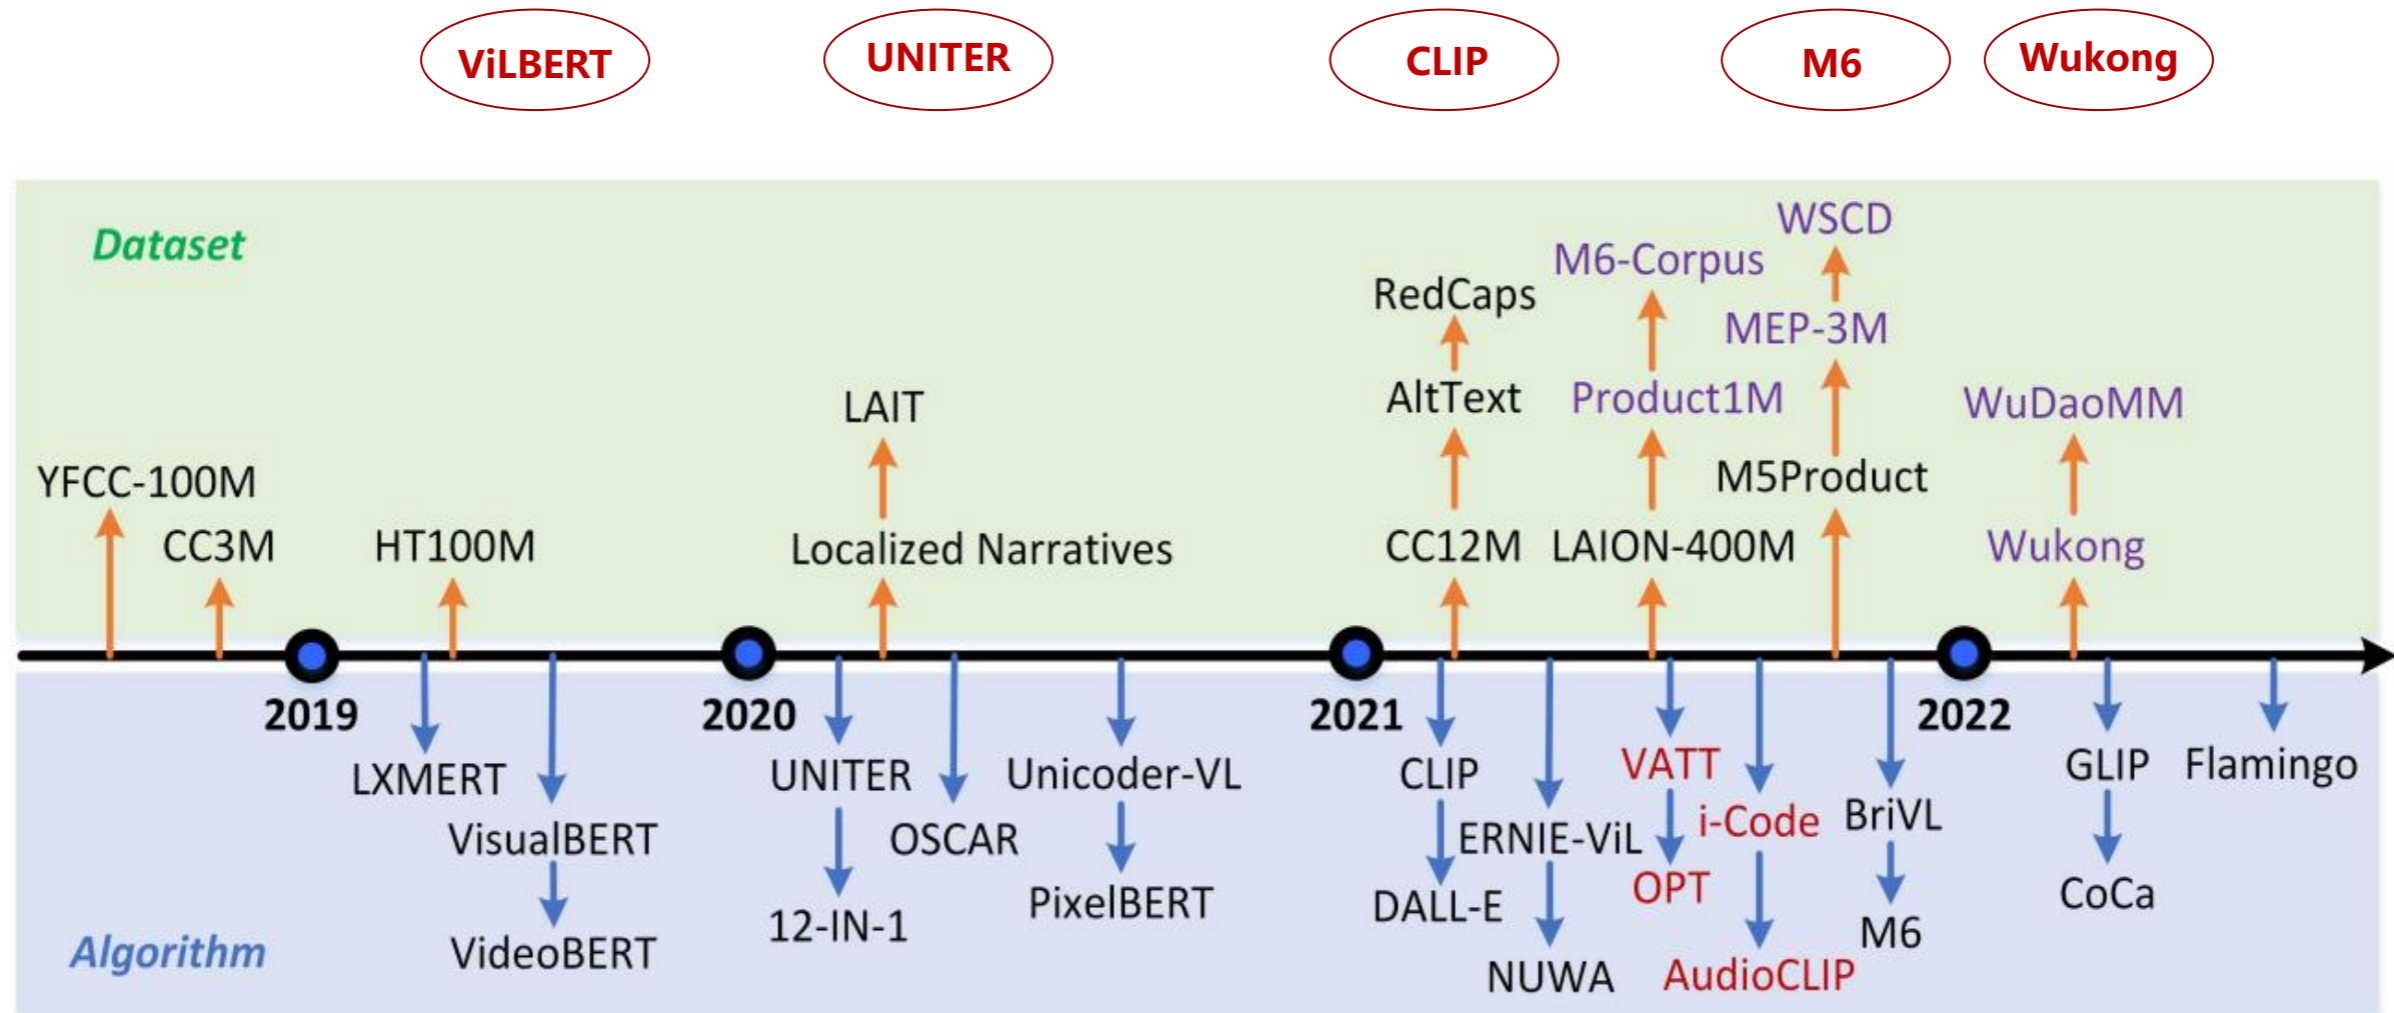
ViLBERT UNITER CLIP M6 Wukong

Dataset

YFCC-100M
CC3M
HT100M
LAIT
Localized Narratives
RedCaps
AltText
CC12M
M6-Corpus
Product1M
LAION-400M
WSCD
MEP-3M
M5Product
WuDaoMM
Wukong

2019 2020 2021 2022

LXMERT
VisualBERT
VideoBERT
UNITER
12-IN-1
OSCAR
Unicoder-VL
PixelBERT
CLIP
DALL-E
ERNIE-ViL
NUWA
VATT
OPT
i-Code
AudioCLIP
BriVL
M6
GLIP
CoCa
Flamingo

Algorithm